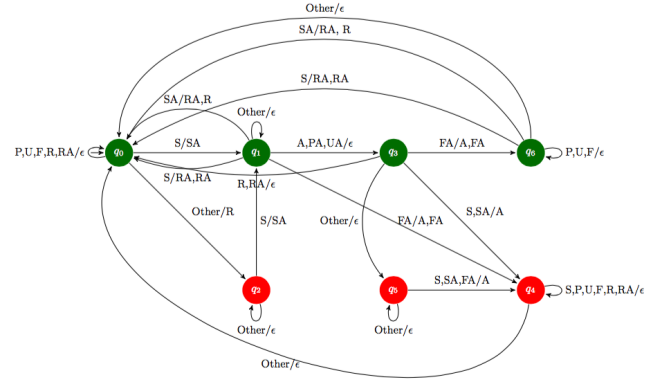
Other/$\epsilon$

SA/RA, R

S/RA,RA

SA/RA,R

Other/$\epsilon$

P,U,F,R,RA/$\epsilon$

$q_0$

S/SA

$q_1$

A,PA,UA/$\epsilon$

$q_3$

FA/A,FA

$q_6$

P,U,F/$\epsilon$

S/RA,RA

R,RA/$\epsilon$

Other/R

S/SA

Other/$\epsilon$

FA/A,FA

S,SA/A

$q_2$

$q_5$

S,SA,FA/A

$q_4$

S,P,U,F,R,RA/$\epsilon$

Other/$\epsilon$

Other/$\epsilon$

Other/$\epsilon$